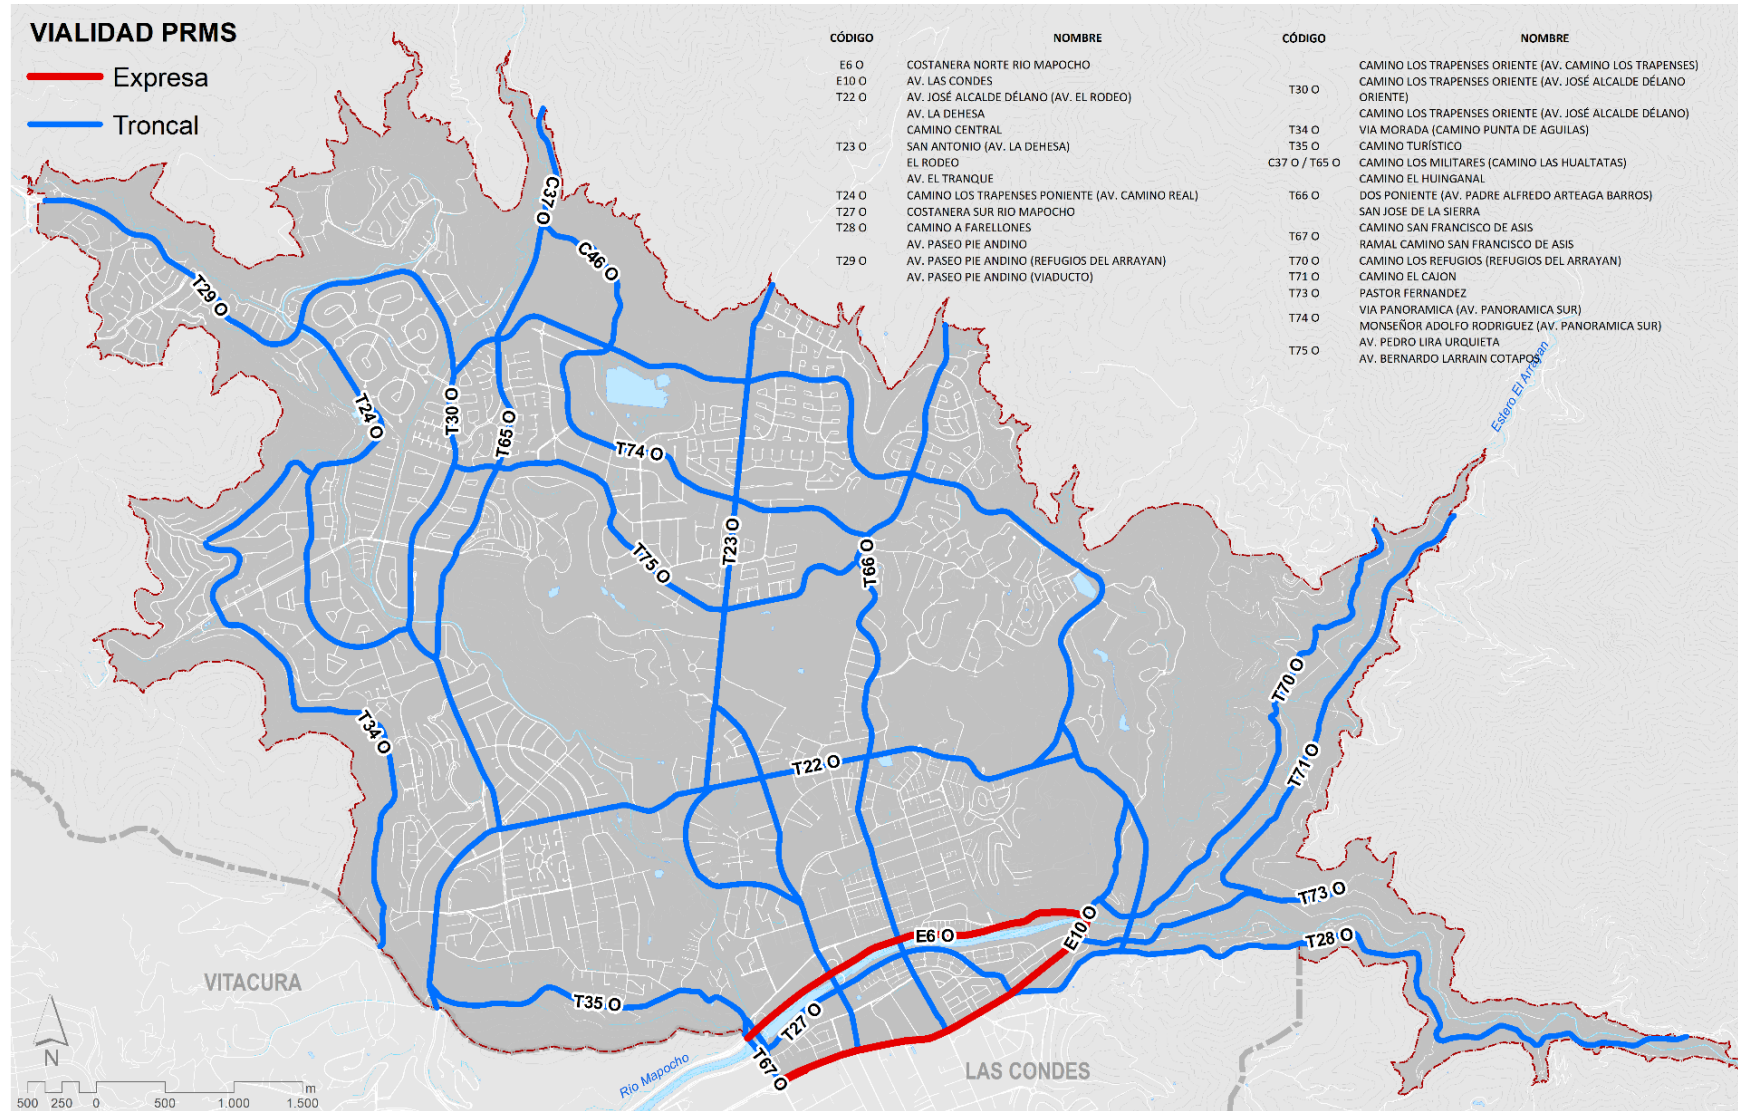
VIALIDAD PRMS

Expresa

Troncal

| CÓDIGO | NOMBRE |
|---|---|
| E6 O | COSTANERA NORTE RIO MAPOCHO |
| E10 O | AV. LAS CONDES |
| T22 O | AV. JOSÉ ALCALDE DÉLANO (AV. EL RODEO) |
| T23 O | AV. LA DEHESA |
| | CAMINO CENTRAL |
| | SAN ANTONIO (AV. LA DEHESA) |
| | EL RODEO |
| | AV. EL TRANQUE |
| T24 O | CAMINO LOS TRAPENSES PONIENTE (AV. CAMINO REAL) |
| T27 O | COSTANERA SUR RIO MAPOCHO |
| T28 O | CAMINO A FARELLONES |
| | AV. PASEO PIE ANDINO |
| T29 O | AV. PASEO PIE ANDINO (REFUGIOS DEL ARRAYAN) |
| | AV. PASEO PIE ANDINO (VIADUCTO) |

| CÓDIGO | NOMBRE |
|---|---|
| T30 O | CAMINO LOS TRAPENSES ORIENTE (AV. CAMINO LOS TRAPENSES) |
| | CAMINO LOS TRAPENSES ORIENTE (AV. JOSÉ ALCALDE DÉLANO ORIENTE) |
| | CAMINO LOS TRAPENSES ORIENTE (AV. JOSÉ ALCALDE DÉLANO) |
| T34 O | VIA MORADA (CAMINO PUNTA DE AGUILAS) |
| T35 O | CAMINO TURÍSTICO |
| C37 O / T65 O | CAMINO LOS MILITARES (CAMINO LAS HUALTATAS) |
| | CAMINO EL HUINGANAL |
| T66 O | DOS PONIENTE (AV. PADRE ALFREDO ARTEAGA BARROS) |
| | SAN JOSE DE LA SIERRA |
| T67 O | CAMINO SAN FRANCISCO DE ASIS |
| | RAMAL CAMINO SAN FRANCISCO DE ASIS |
| T70 O | CAMINO LOS REFUGIOS (REFUGIOS DEL ARRAYAN) |
| T71 O | CAMINO EL CAJON |
| T73 O | PASTOR FERNANDEZ |
| T74 O | VIA PANORAMICA (AV. PANORAMICA SUR) |
| | MONSEÑOR ADOLFO RODRIGUEZ (AV. PANORAMICA SUR) |
| T75 O | AV. PEDRO LIRA URQUIETA |
| | AV. BERNARDO LARRAIN COTAPOS |

C37 O
C46 O
T29 O
T24 O
T30 O
T65 O
T74 O
T23 O
T75 O
T66 O
T34 O
T22 O
T70 O
T71 O
T73 O
T28 O
E6 O
E10 O
T35 O
T27 O
T67 O
Estero El Arrayan
VITACURA
LAS CONDES
Rio Mapocho
N
500 250 0 500 1.000 1.500 m